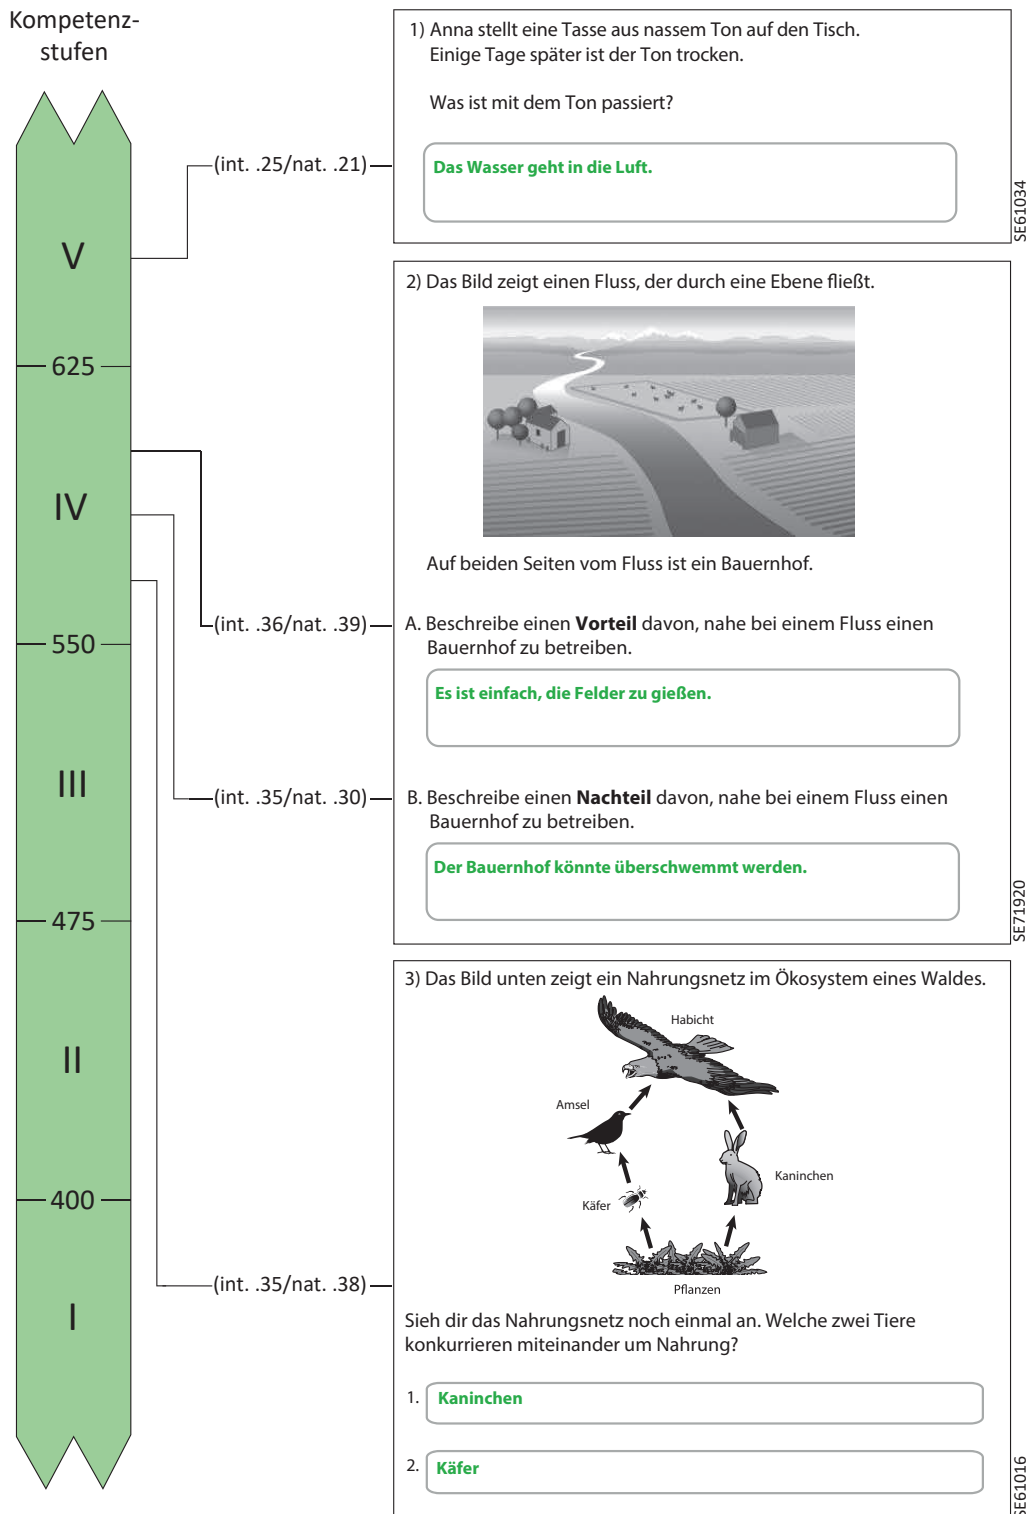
Kompetenzstufen

V

625

IV

550

III

475

II

400

I

(int. .25/nat. .21)

(int. .36/nat. .39)

(int. .35/nat. .30)

(int. .35/nat. .38)

1) Anna stellt eine Tasse aus nassem Ton auf den Tisch. Einige Tage später ist der Ton trocken.

Was ist mit dem Ton passiert?

Das Wasser geht in die Luft.

SE61034

2) Das Bild zeigt einen Fluss, der durch eine Ebene fließt.

Auf beiden Seiten vom Fluss ist ein Bauernhof.

A. Beschreibe einen **Vorteil** davon, nahe bei einem Fluss einen Bauernhof zu betreiben.

Es ist einfach, die Felder zu gießen.

B. Beschreibe einen **Nachteil** davon, nahe bei einem Fluss einen Bauernhof zu betreiben.

Der Bauernhof könnte überschwemmt werden.

SE71920

3) Das Bild unten zeigt ein Nahrungsnetz im Ökosystem eines Waldes.

Habicht

Amsel

Kaninchen

Käfer

Pflanzen

Sieh dir das Nahrungsnetz noch einmal an. Welche zwei Tiere konkurrieren miteinander um Nahrung?

1. Kaninchen

2. Käfer

SE61016